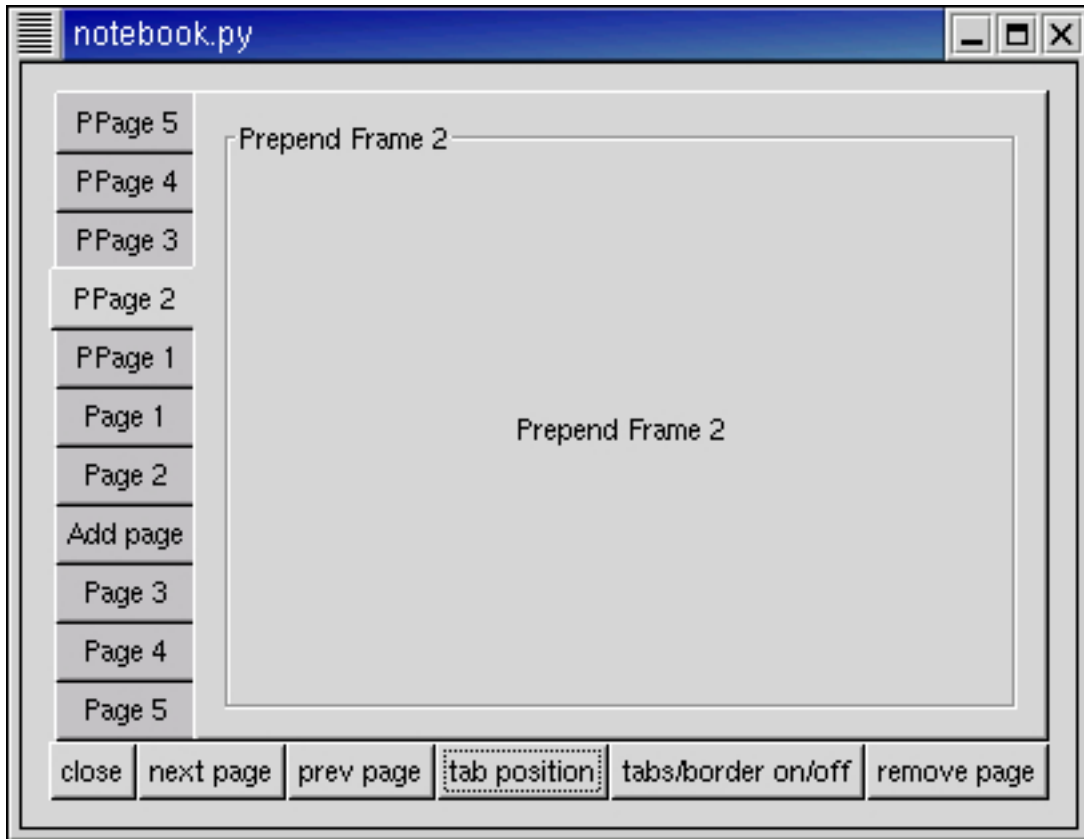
notebook.py

PPage 5
PPage 4
PPage 3
PPage 2
PPage 1
Page 1
Page 2
Add page
Page 3
Page 4
Page 5

Prepend Frame 2

Prepend Frame 2

close
next page
prev page
tab position
tabs/border on/off
remove page